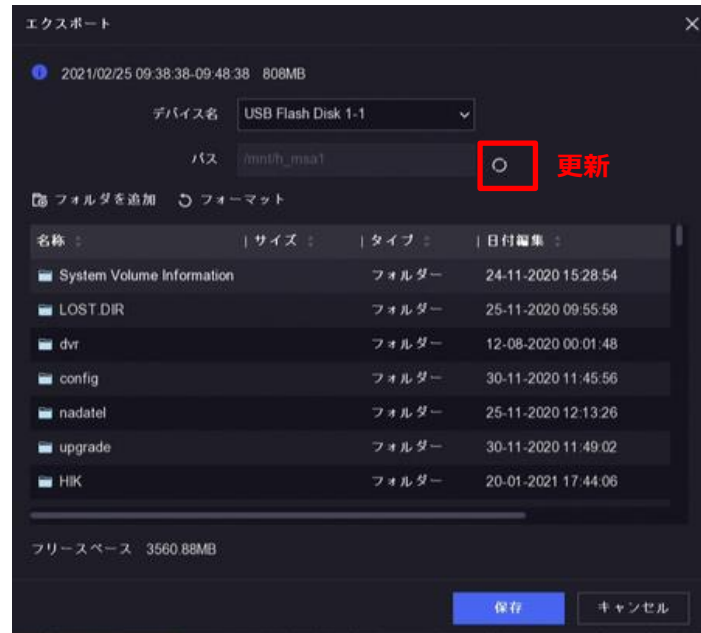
エクスポート

2021/02/25 09:38:38-09:48:38 808MB

デバイス名 USB Flash Disk 1-1

パス /mnt/h_msa1

更新

フォルダを追加 フォーマット

| 名称 | サイズ | タイプ | 日付編集 |
|---|---|---|---|
| System Volume Information | | フォルダー | 24-11-2020 15:28:54 |
| LOST.DIR | | フォルダー | 25-11-2020 09:55:58 |
| dvr | | フォルダー | 12-08-2020 00:01:48 |
| config | | フォルダー | 30-11-2020 11:45:56 |
| nadatel | | フォルダー | 25-11-2020 12:13:26 |
| upgrade | | フォルダー | 30-11-2020 11:49:02 |
| HIK | | フォルダー | 20-01-2021 17:44:06 |

フリースペース 3560.88MB

保存 キャンセル